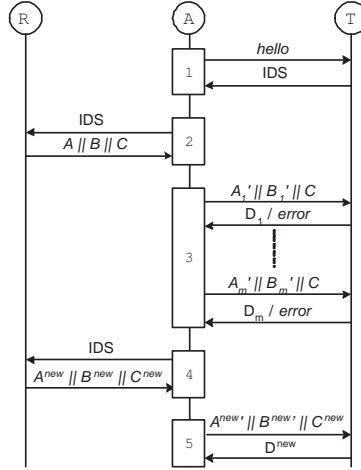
R

A

T

hello

1

IDS

IDS

2

$A \parallel B \parallel C$

$A_1' \parallel B_1' \parallel C$

$D_1$ / error

3

$A_m' \parallel B_m' \parallel C$

$D_m$ / error

IDS

4

$A^{new} \parallel B^{new} \parallel C^{new}$

$A^{new\prime} \parallel B^{new\prime} \parallel C^{new}$

5

$D^{new}$